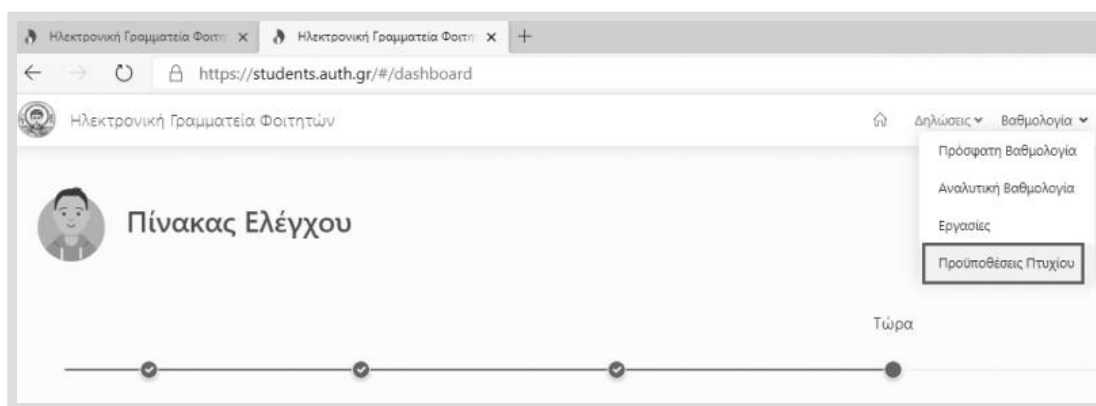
Ηλεκτρονική Γραμματεία Φοιτη ×
Ηλεκτρονική Γραμματεία Φοιτη ×
+

https://students.auth.gr/#/dashboard

Ηλεκτρονική Γραμματεία Φοιτητών

Δηλώσεις
Βαθμολογία

Πρόσφατη Βαθμολογία
Αναλυτική Βαθμολογία
Εργασίες
Προϋποθέσεις Πτυχίου

Πίνακας Ελέγχου

Τώρα